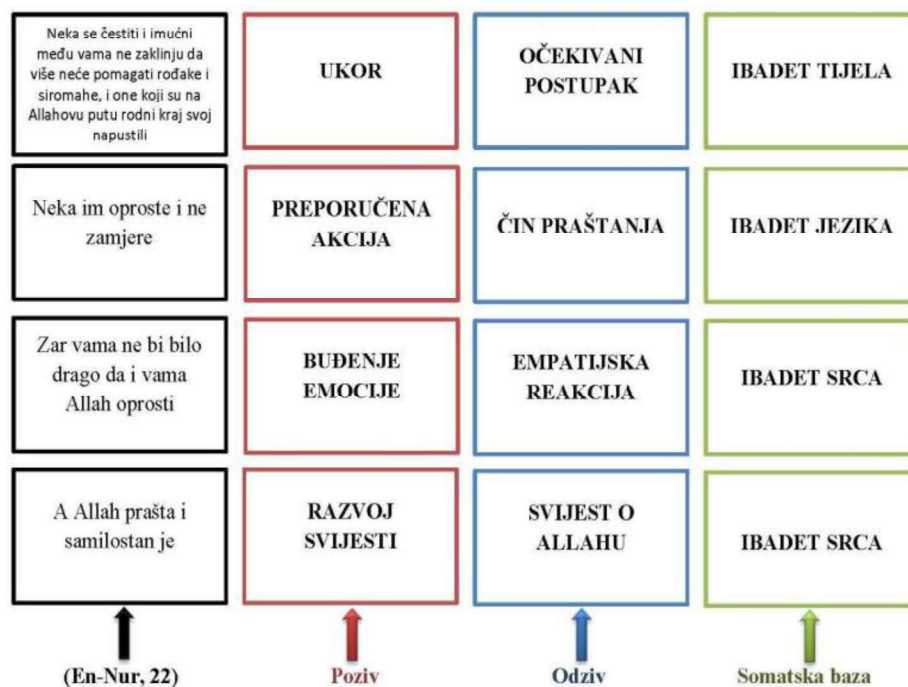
| | | | |
|---|---|---|---|
| Neka se čestiti i imućni među vama ne zaklinju da više neće pomagati rođake i siromahe, i one koji su na Allahovu putu rodni kraj svoj napustili | UKOR | OČEKIVANI POSTUPAK | IBADET TIJELA |
| Neka im oproste i ne zamjere | PREPORUČENA AKCIJA | ČIN PRAŠTANJA | IBADET JEZIKA |
| Zar vama ne bi bilo drago da i vama Allah oprosti | BUĐENJE EMOCIJE | EMPATIJSKA REAKCIJA | IBADET SRCA |
| A Allah prašta i samilostan je | RAZVOJ SVIJESTI | SVIJEST O ALLAHU | IBADET SRCA |
| (En-Nur, 22) | Poziv | Odziv | Somatska baza |